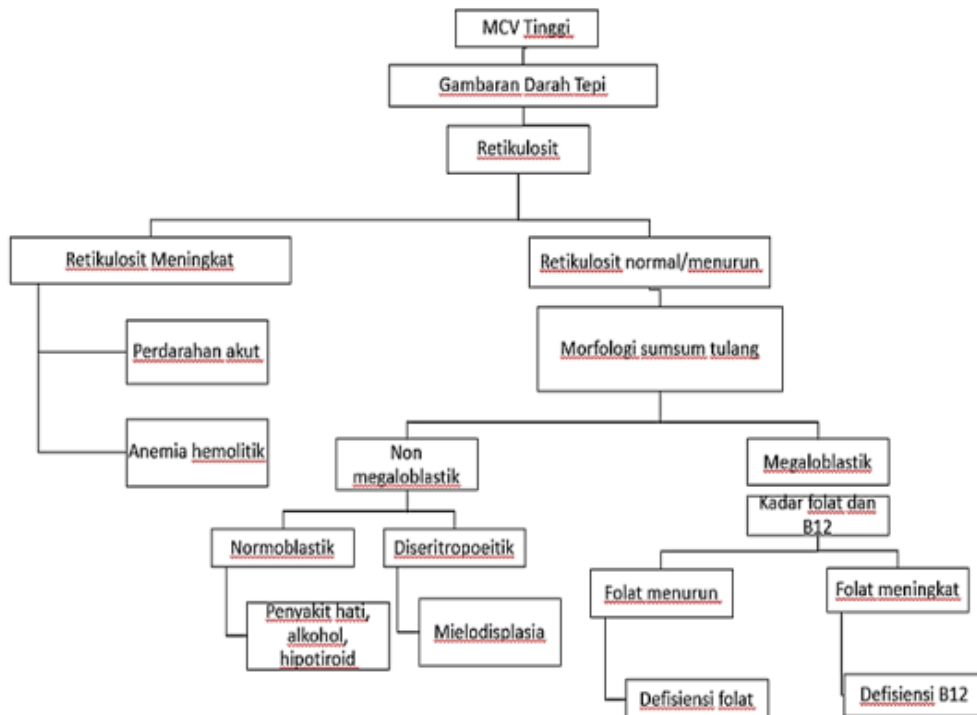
MCV Tinggi

Gambaran Darah Tepi

Retikulosit

Retikulosit Meningkat

Perdarahan akut

Anemia hemolitik

Retikulosit normal/menurun

Morfologi sumsum tulang

Non megaloblastik

Normoblastik

Penyakit hati, alkohol, hipotiroid

Diseritropoeitik

Mielodisplasia

Megaloblastik

Kadar folat dan B12

Folat menurun

Defisiensi folat

Folat meningkat

Defisiensi B12